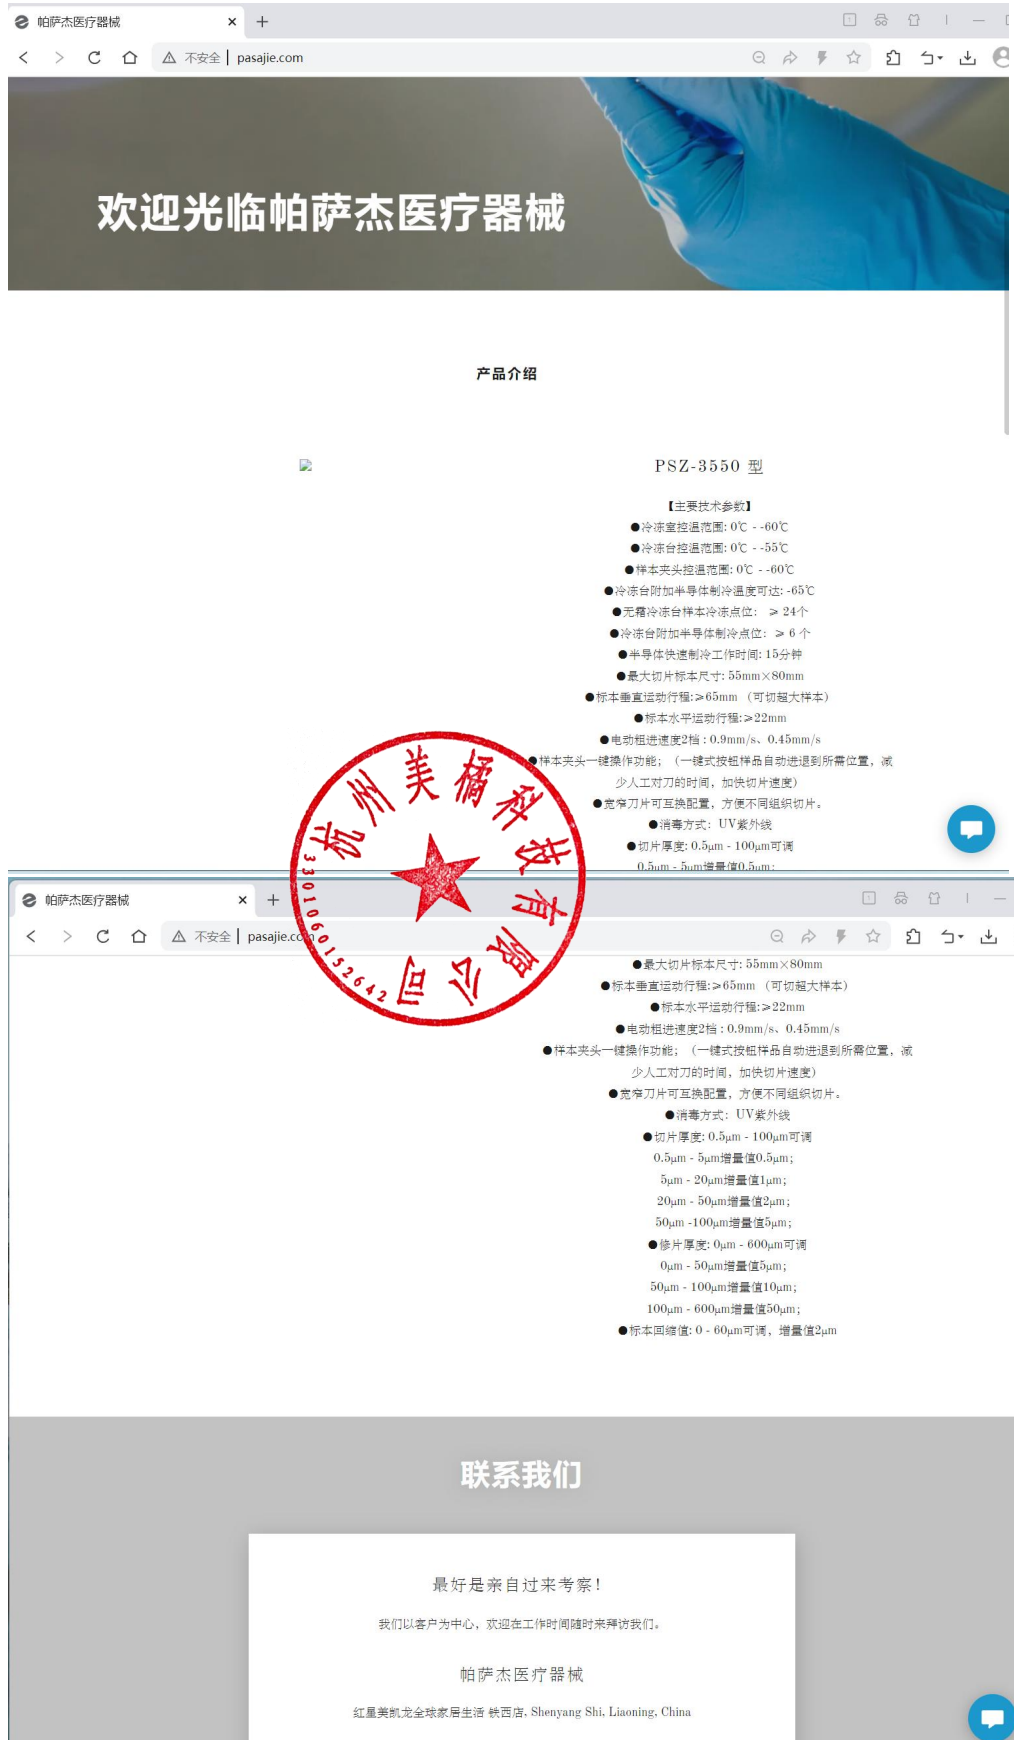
帕萨杰医疗器械 ×
+
不安全 | pasajie.com

欢迎光临帕萨杰医疗器械

产品介绍

PSZ-3550 型

【主要技术参数】
●冷冻室控温范围: 0℃ - -60℃
●冷冻台控温范围: 0℃ - -55℃
●样本夹头控温范围: 0℃ - -60℃
●冷冻台附加半导体制冷温度可达: -65℃
●无霜冷冻台样本冷冻点位: ＞24个
●冷冻台附加半导体制冷点位: ＞6个
●半导体快速制冷工作时间: 15分钟
●最大切片标本尺寸: 55mm×80mm
●标本垂直运动行程: >65mm (可切超大样本)
●标本水平运动行程: >22mm
●电动粗进速度2档: 0.9mm/s、0.45mm/s
●样本夹头一键操作功能; (一键式按钮样品自动进退到所需位置, 减少人工对刀的时间, 加快切片速度)
●宽窄刀片可互换配置, 方便不同组织切片。
●消毒方式: UV紫外线
●切片厚度: 0.5μm - 100μm可调
0.5μm - 5μm增量值0.5μm;

杭州美橘科技有限公司
3301060152642

帕萨杰医疗器械 ×
+
不安全 | pasajie.com

●最大切片标本尺寸: 55mm×80mm
●标本垂直运动行程: >65mm (可切超大样本)
●标本水平运动行程: >22mm
●电动粗进速度2档: 0.9mm/s、0.45mm/s
●样本夹头一键操作功能; (一键式按钮样品自动进退到所需位置, 减少人工对刀的时间, 加快切片速度)
●宽窄刀片可互换配置, 方便不同组织切片。
●消毒方式: UV紫外线
●切片厚度: 0.5μm - 100μm可调
0.5μm - 5μm增量值0.5μm;
5μm - 20μm增量值1μm;
20μm - 50μm增量值2μm;
50μm -100μm增量值5μm;
●修片厚度: 0μm - 600μm可调
0μm - 50μm增量值5μm;
50μm - 100μm增量值10μm;
100μm - 600μm增量值50μm;
●标本回缩值: 0 - 60μm可调, 增量值2μm

联系我们

最好是亲自过来考察!

我们以客户为中心, 欢迎在工作时间随时来拜访我们。

帕萨杰医疗器械

红星美凯龙全球家居生活 铁西店, Shenyang Shi, Liaoning, China